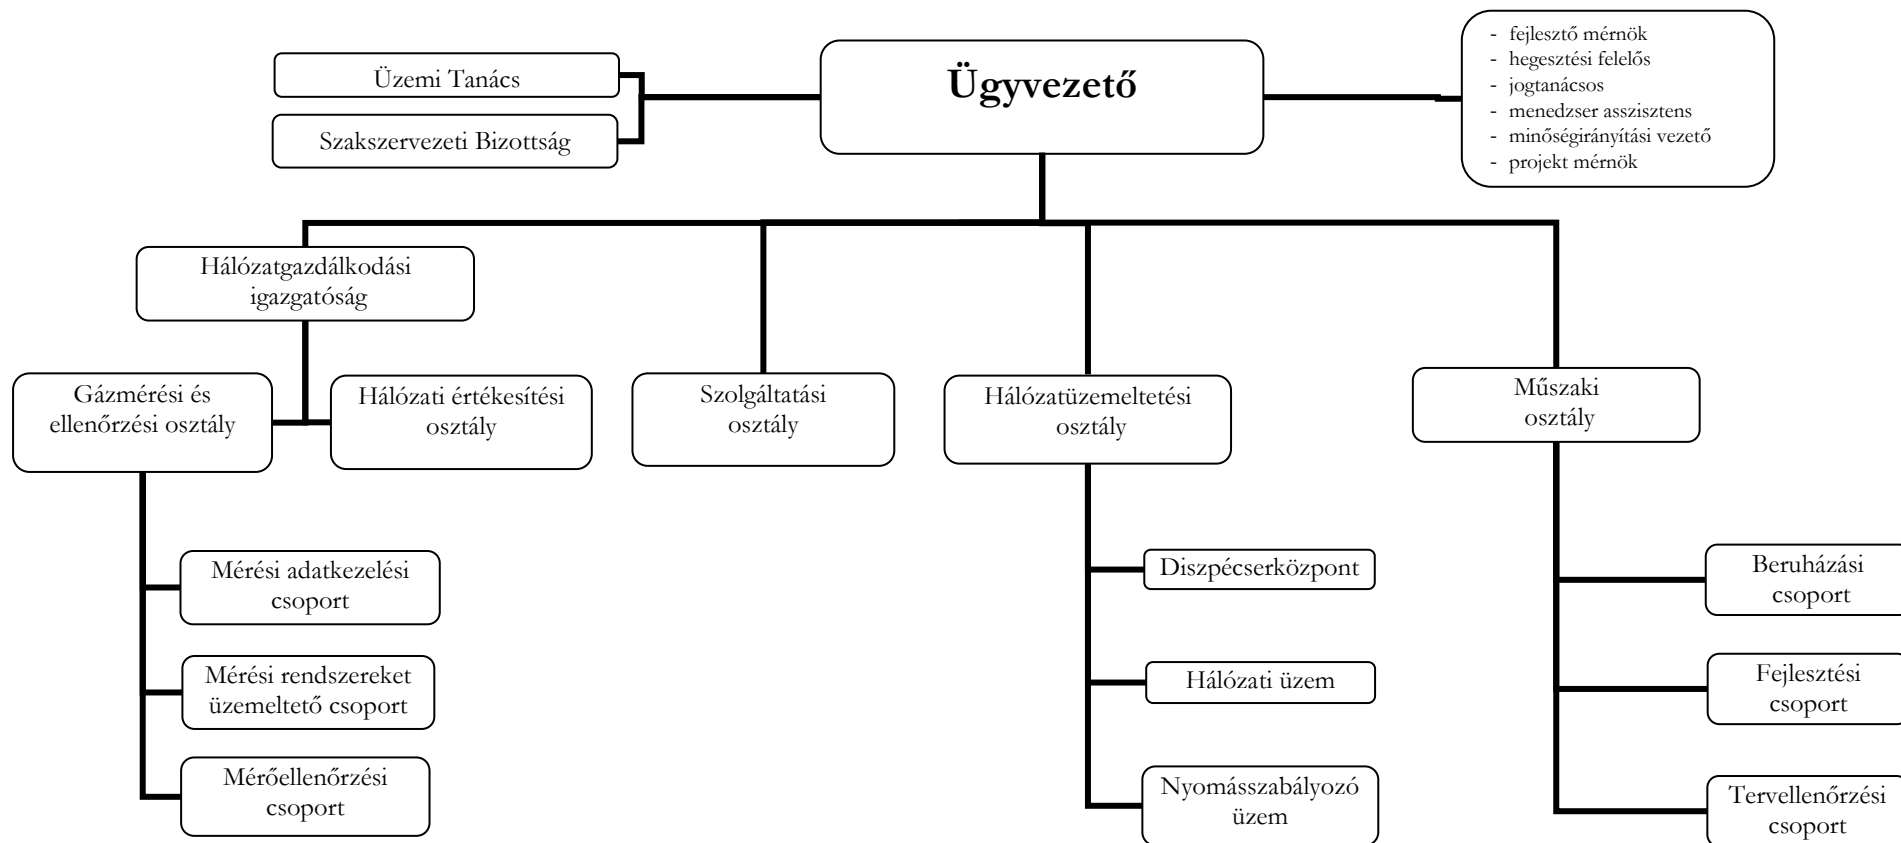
Üzemi Tanács

Szakszervezeti Bizottság

Ügyvezető

- fejlesztő mérnök
- hegesztési felelős
- jogtanácsos
- menedzser asszisztens
- minőségirányítási vezető
- projekt mérnök

Hálózatgazdálkodási igazgatóság

Gázmérési és ellenőrzési osztály

Hálózati értékesítési osztály

Szolgáltatási osztály

Hálózatüzemeltetési osztály

Műszaki osztály

Mérési adatkezelési csoport

Mérési rendszereket üzemeltető csoport

Mérőellenőrzési csoport

Diszpécserközpont

Hálózati üzem

Nyomásszabályozó üzem

Beruházási csoport

Fejlesztési csoport

Tervellenőrzési csoport